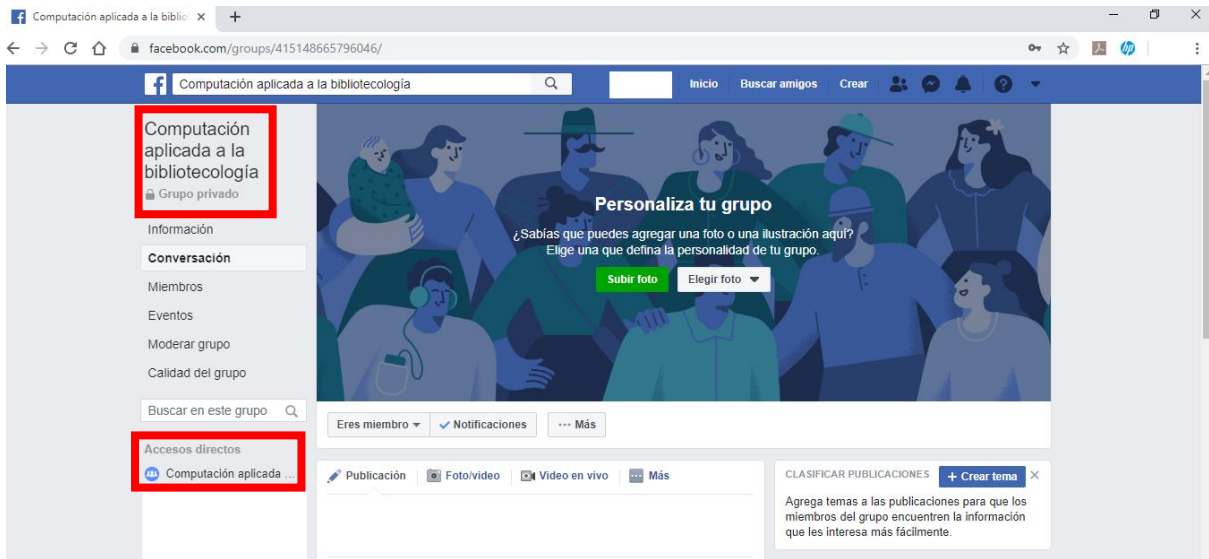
Computación aplicada a la bibli ×  +

facebook.com/groups/415148665796046/

Computación aplicada a la bibliotecología

Inicio  Buscar amigos  Crear

Computación aplicada a la bibliotecología
Grupo privado

Información
Conversación
Miembros
Eventos
Moderar grupo
Calidad del grupo

Buscar en este grupo

Accesos directos
Computación aplicada ...

Personaliza tu grupo
¿Sabías que puedes agregar una foto o una ilustración aquí? Elige una que defina la personalidad de tu grupo.
Subir foto  Elegir foto

Eres miembro  Notificaciones  ··· Más

Publicación  Foto/video  Video en vivo  Más

CLASIFICAR PUBLICACIONES  + Crear tema
Agrega temas a las publicaciones para que los miembros del grupo encuentren la información que les interesa más fácilmente.